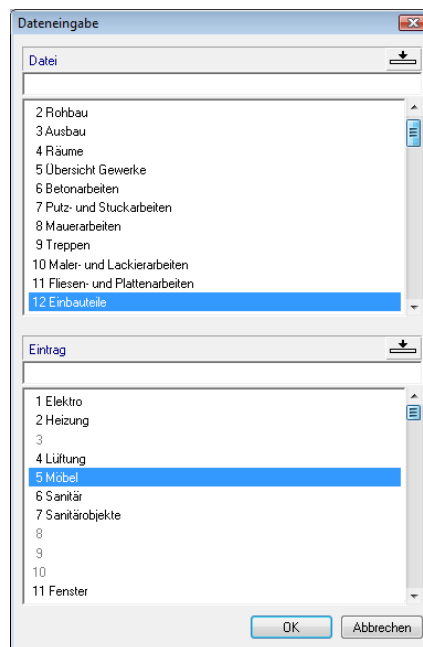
Dateneingabe

Datei

2 Rohbau
3 Ausbau
4 Räume
5 Übersicht Gewerke
6 Betonarbeiten
7 Putz- und Stuckarbeiten
8 Mauerarbeiten
9 Treppen
10 Maler- und Lackierarbeiten
11 Fliesen- und Plattenarbeiten
12 Einbauteile

Eintrag

1 Elektro
2 Heizung
3
4 Lüftung
5 Möbel
6 Sanitär
7 Sanitärobjekte
8
9
10
11 Fenster

OK
Abbrechen